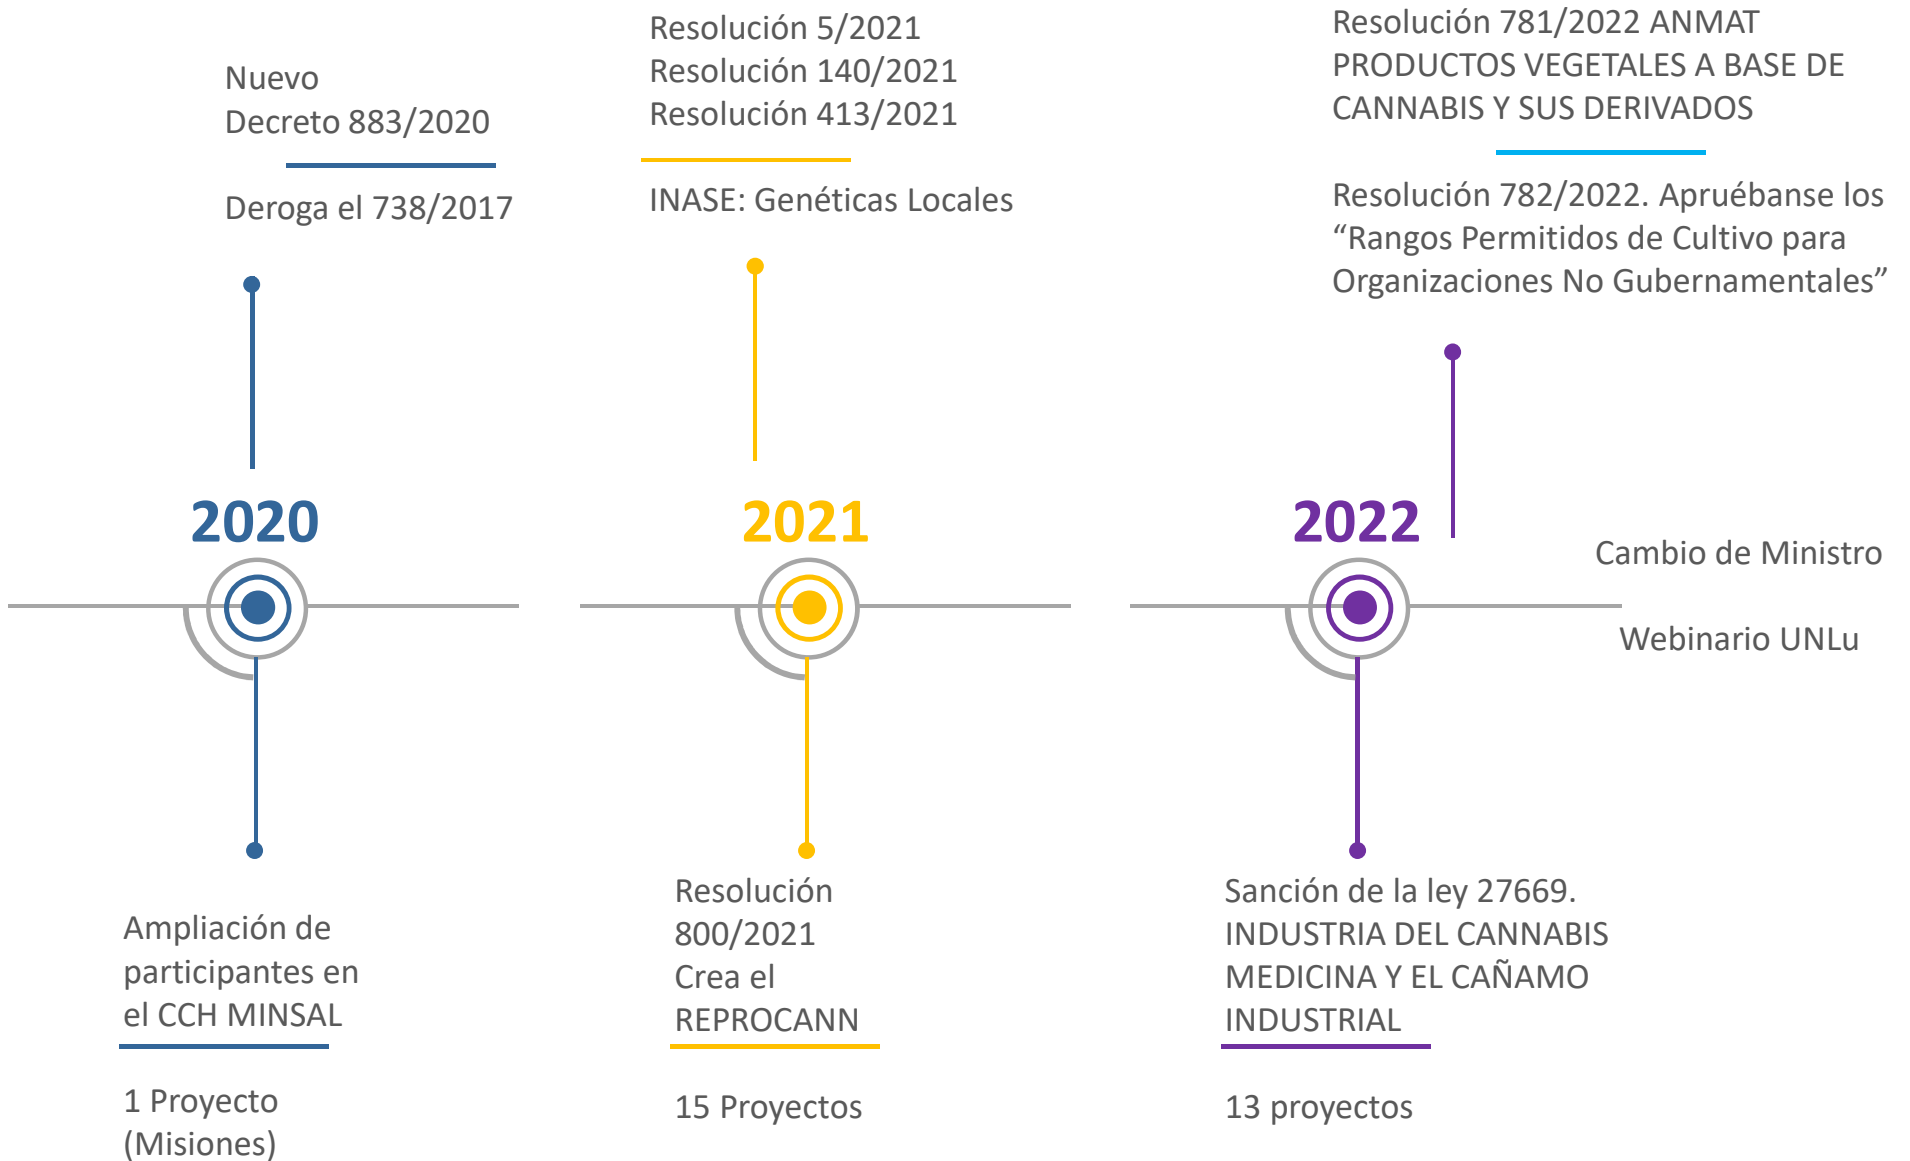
Nuevo
Decreto 883/2020

Deroga el 738/2017

2020

Ampliación de participantes en el CCH MINSAL

1 Proyecto (Misiones)

Resolución 5/2021
Resolución 140/2021
Resolución 413/2021

INASE: Genéticas Locales

2021

Resolución 800/2021
Crea el REPROCANN

15 Proyectos

Resolución 781/2022 ANMAT PRODUCTOS VEGETALES A BASE DE CANNABIS Y SUS DERIVADOS

Resolución 782/2022. Apruébanse los “Rangos Permitidos de Cultivo para Organizaciones No Gubernamentales”

2022

Cambio de Ministro

Webinario UNLu

Sanción de la ley 27669. INDUSTRIA DEL CANNABIS MEDICINA Y EL CAÑAMO INDUSTRIAL

13 proyectos